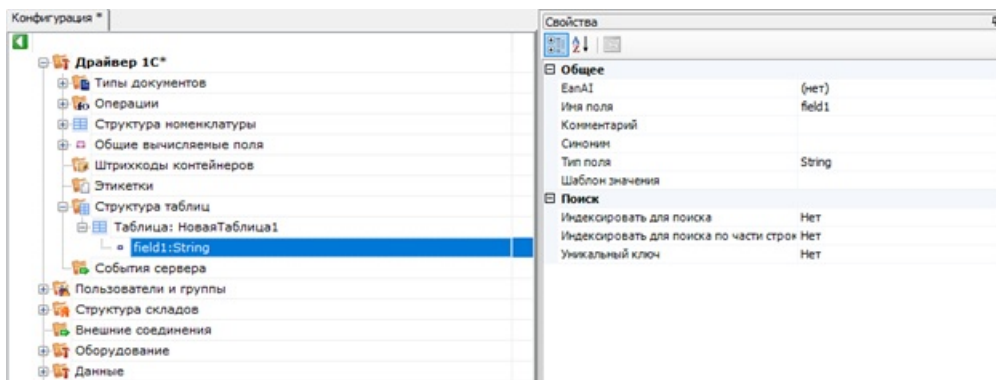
Конфигурация *

Драйвер 1С*
Типы документов
Операции
Структура номенклатуры
Общие вычисляемые поля
Штрихкоды контейнеров
Этикетки
Структура таблиц
Таблица: НоваяТаблица1
field1:String
События сервера
Пользователи и группы
Структура складов
Внешние соединения
Оборудование
Данные

Свойства

| Общее | |
|---|---|
| EanAI | (нет) |
| Имя поля | field1 |
| Комментарий | |
| Синоним | |
| Тип поля | String |
| Шаблон значения | |
| **Поиск** | |
| Индексировать для поиска | Нет |
| Индексировать для поиска по части строк | Нет |
| Уникальный ключ | Нет |